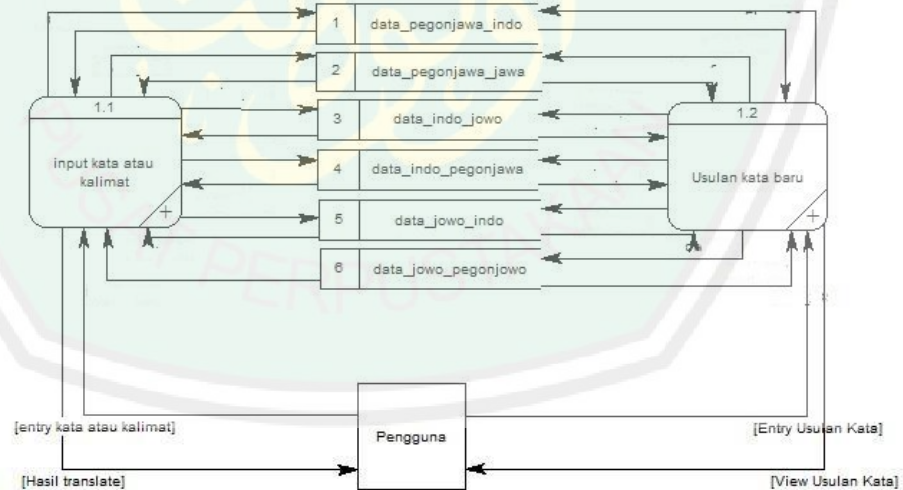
1 data_pegonjawa_indo

2 data_pegonjawa_jawa

3 data_indo_jowo

4 data_indo_pegonjawa

5 data_jowo_indo

6 data_jowo_pegonjowo

1.1

input kata atau kalimat

1.2

Usulan kata baru

Pengguna

[entry kata atau kalimat]

[Hasil translate]

[Entry Usulan Kata]

[View Usulan Kata]